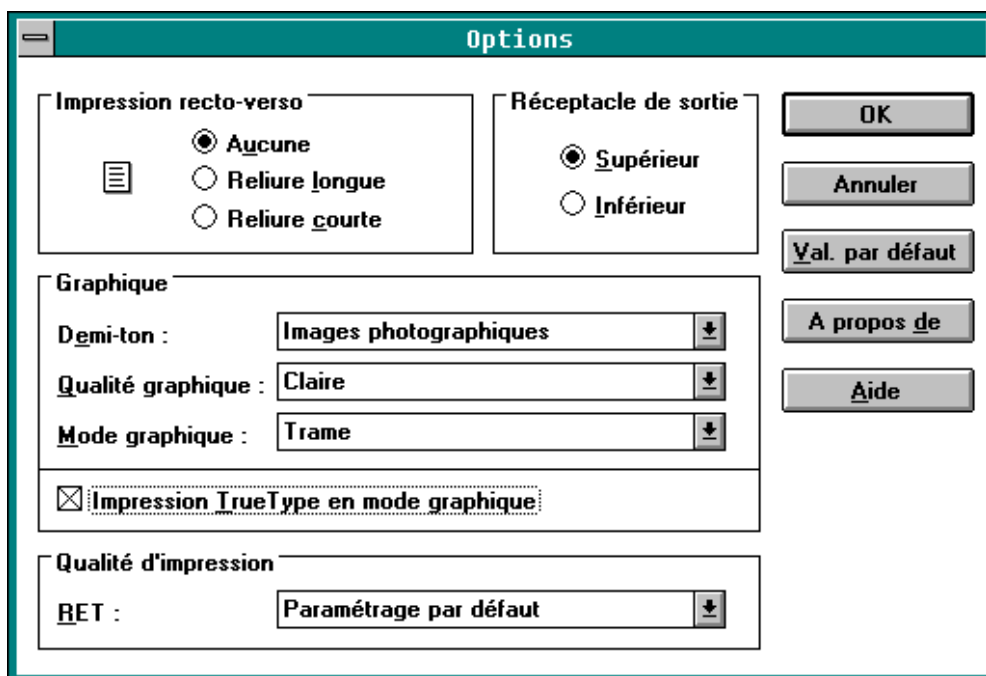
Options

Impression recto-verso

Aucune

Reliure longue

Reliure courte

Réceptacle de sortie

Supérieur

Inférieur

OK

Annuler

Val. par défaut

A propos de

Aide

Graphique

Demi-ton : Images photographiques

Qualité graphique : Claire

Mode graphique : Trame

Impression TrueType en mode graphique

Qualité d'impression

RET : Paramétrage par défaut